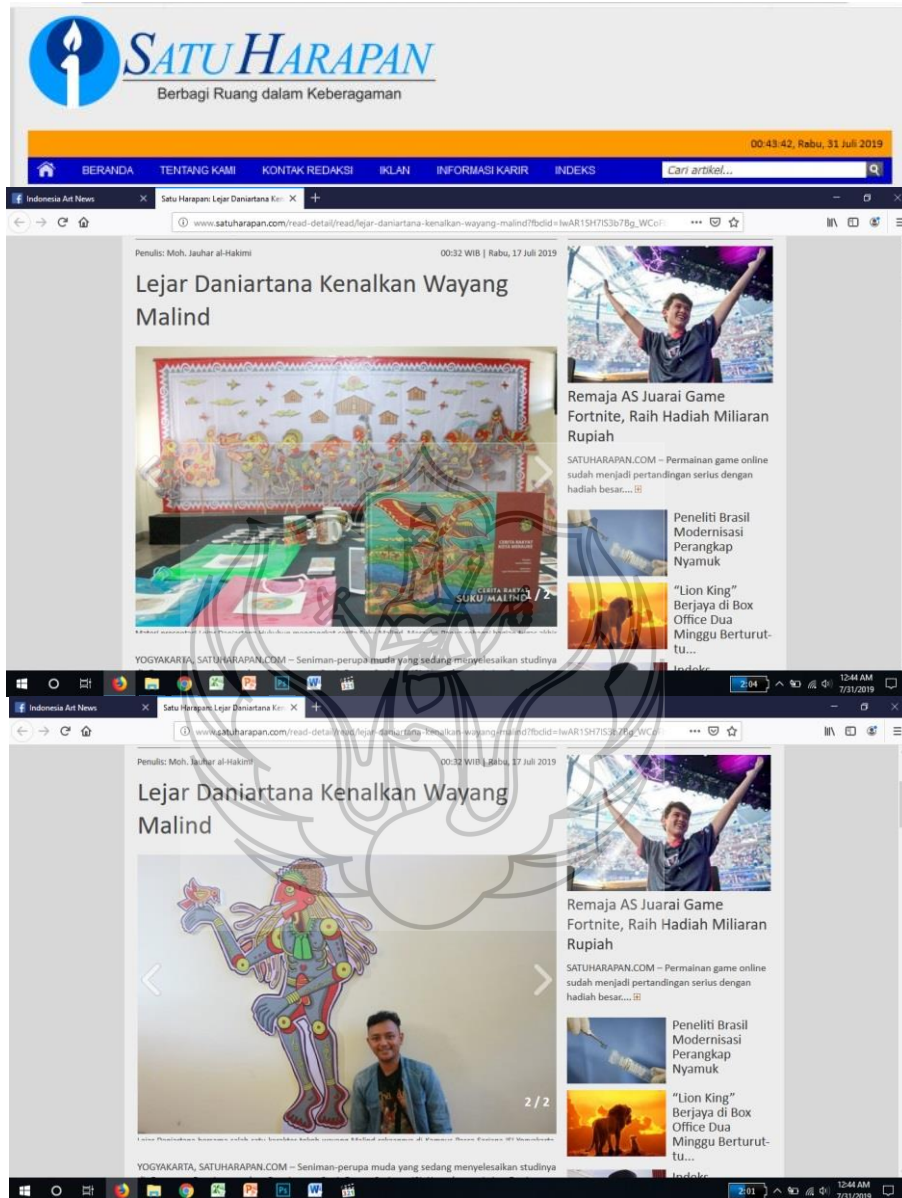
SATU HARAPAN
Berbagi Ruang dalam Keberagaman

00:43:42, Rabu, 31 Juli 2019

BERANDA TENTANG KAMI KONTAK REDAKSI IKLAN INFORMASI KARIR INDEKS Cari artikel...

Indonesia Art News × Satu Harapan: Lejar Daniartana Ke ×

www.satuharapan.com/read-detail/read/lejar-daniartana-kenalkan-wayang-malind?fbclid=IwAR1SH7IS3b7Bg_WCo

Penulis: Moh. Jauhar al-Hakimi 00:32 WIB | Rabu, 17 Juli 2019

Lejar Daniartana Kenalkan Wayang Malind

CERITA RAKYAT SUKU MAETND 1 / 2

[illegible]

YOGYAKARTA, SATUHARAPAN.COM – Seniman-perupa muda yang sedang menyelesaikan studinya

Remaja AS Juarai Game Fortnite, Raih Hadiah Miliaran Rupiah

SATUHARAPAN.COM – Permainan game online sudah menjadi pertandingan serius dengan hadiah besar....

Peneliti Brasil Modernisasi Perangkap Nyamuk

“Lion King” Berjaya di Box Office Dua Minggu Berturut-tu...

Indeks

2:04 12:44 AM 7/31/2019

Indonesia Art News × Satu Harapan: Lejar Daniartana Ke ×

www.satuharapan.com/read-detail/read/lejar-daniartana-kenalkan-wayang-malind?fbclid=IwAR1SH7IS3b7Bg_WCo

Penulis: Moh. Jauhar al-Hakimi 00:32 WIB | Rabu, 17 Juli 2019

Lejar Daniartana Kenalkan Wayang Malind

2 / 2

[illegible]

YOGYAKARTA, SATUHARAPAN.COM – Seniman-perupa muda yang sedang menyelesaikan studinya

Remaja AS Juarai Game Fortnite, Raih Hadiah Miliaran Rupiah

SATUHARAPAN.COM – Permainan game online sudah menjadi pertandingan serius dengan hadiah besar....

Peneliti Brasil Modernisasi Perangkap Nyamuk

“Lion King” Berjaya di Box Office Dua Minggu Berturut-tu...

Indeks

2:01 12:44 AM 7/31/2019